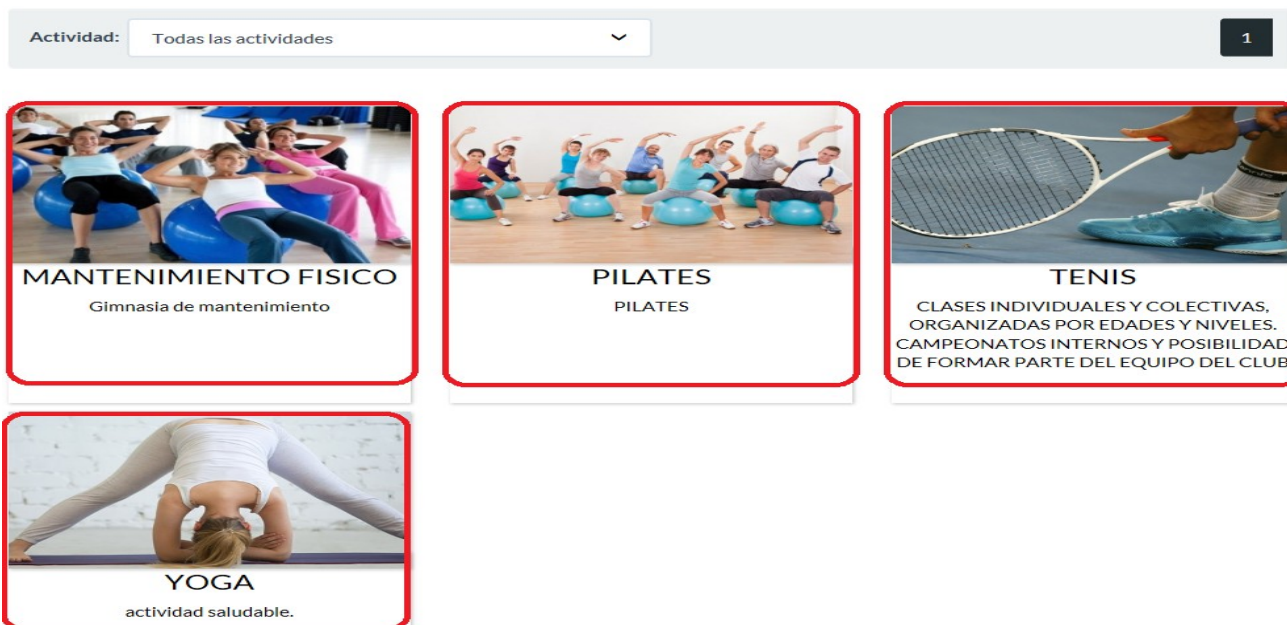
Actividad: Todas las actividades

1

MANTENIMIENTO FISICO
Gimnasia de mantenimiento

PILATES
PILATES

TENIS
CLASES INDIVIDUALES Y COLECTIVAS, ORGANIZADAS POR EDADES Y NIVELES. CAMPEONATOS INTERNOS Y POSIBILIDAD DE FORMAR PARTE DEL EQUIPO DEL CLUB

YOGA
actividad saludable.